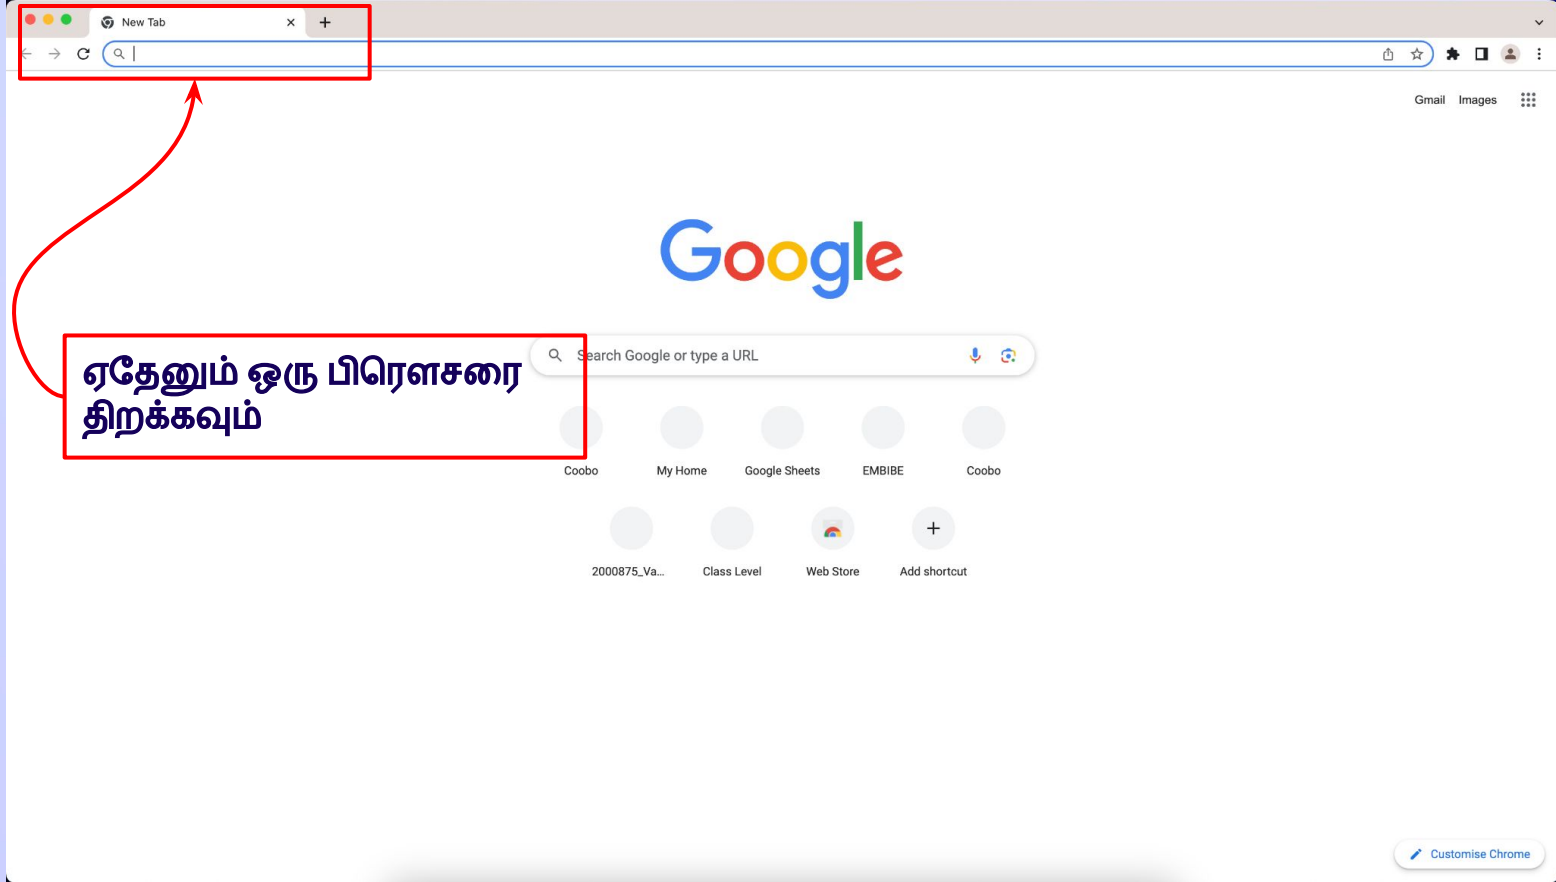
New Tab

Gmail Images

Google

ஏதேனும் ஒரு பிரௌசரை திறக்கவும்

Search Google or type a URL

Coobo My Home Google Sheets EMBIBE Coobo

2000875_Va... Class Level Web Store Add shortcut

Customise Chrome